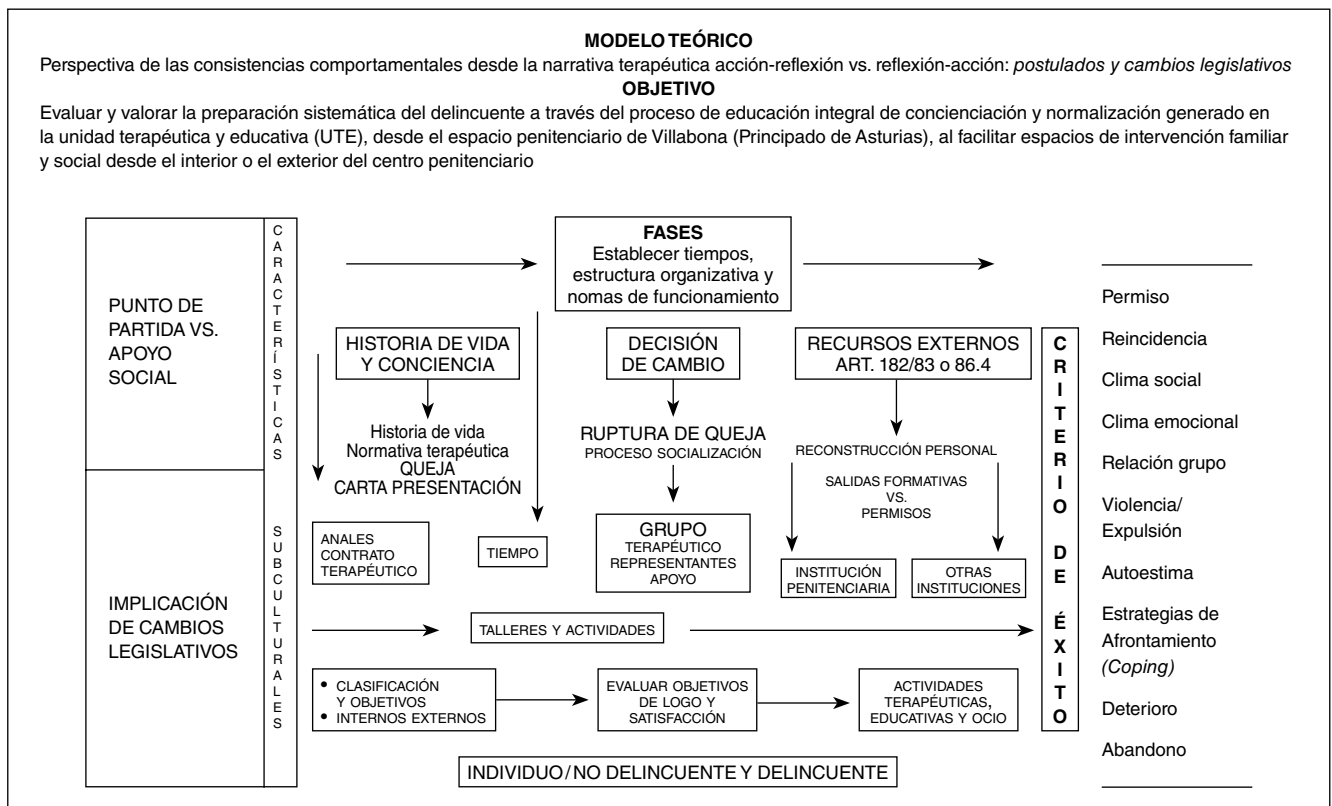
**MODELO TEÓRICO**

Perspectiva de las consistencias comportamentales desde la narrativa terapéutica acción-reflexión vs. reflexión-acción: *postulados y cambios legislativos*

**OBJETIVO**

Evaluar y valorar la preparación sistemática del delincuente a través del proceso de educación integral de concienciación y normalización generado en la unidad terapéutica y educativa (UTE), desde el espacio penitenciario de Villabona (Principado de Asturias), al facilitar espacios de intervención familiar y social desde el interior o el exterior del centro penitenciario

PUNTO DE PARTIDA VS. APOYO SOCIAL

IMPLICACIÓN DE CAMBIOS LEGISLATIVOS

CARACTERÍSTICAS

SUBCULTURALES

**FASES**
Establecer tiempos, estructura organizativa y nomas de funcionamiento

HISTORIA DE VIDA Y CONCIENCIA

Historia de vida
Normativa terapéutica
QUEJA
CARTA PRESENTACIÓN

DECISIÓN DE CAMBIO

RUPTURA DE QUEJA
PROCESO SOCIALIZACIÓN

RECURSOS EXTERNOS ART. 182/83 o 86.4

RECONSTRUCCIÓN PERSONAL

SALIDAS FORMATIVAS VS. PERMISOS

ANALES CONTRATO TERAPÉUTICO

TIEMPO

GRUPO
TERAPÉUTICO REPRESENTANTES APOYO

INSTITUCIÓN PENITENCIARIA

OTRAS INSTITUCIONES

TALLERES Y ACTIVIDADES

• CLASIFICACIÓN Y OBJETIVOS
• INTERNOS EXTERNOS

EVALUAR OBJETIVOS DE LOGO Y SATISFACCIÓN

ACTIVIDADES TERAPÉUTICAS, EDUCATIVAS Y OCIO

INDIVIDUO / NO DELINCUENTE Y DELINCUENTE

CRITERIO DE ÉXITO

Permiso
Reincidencia
Clima social
Clima emocional
Relación grupo
Violencia/ Expulsión
Autoestima
Estrategias de Afrontamiento *(Coping)*
Deterioro
Abandono